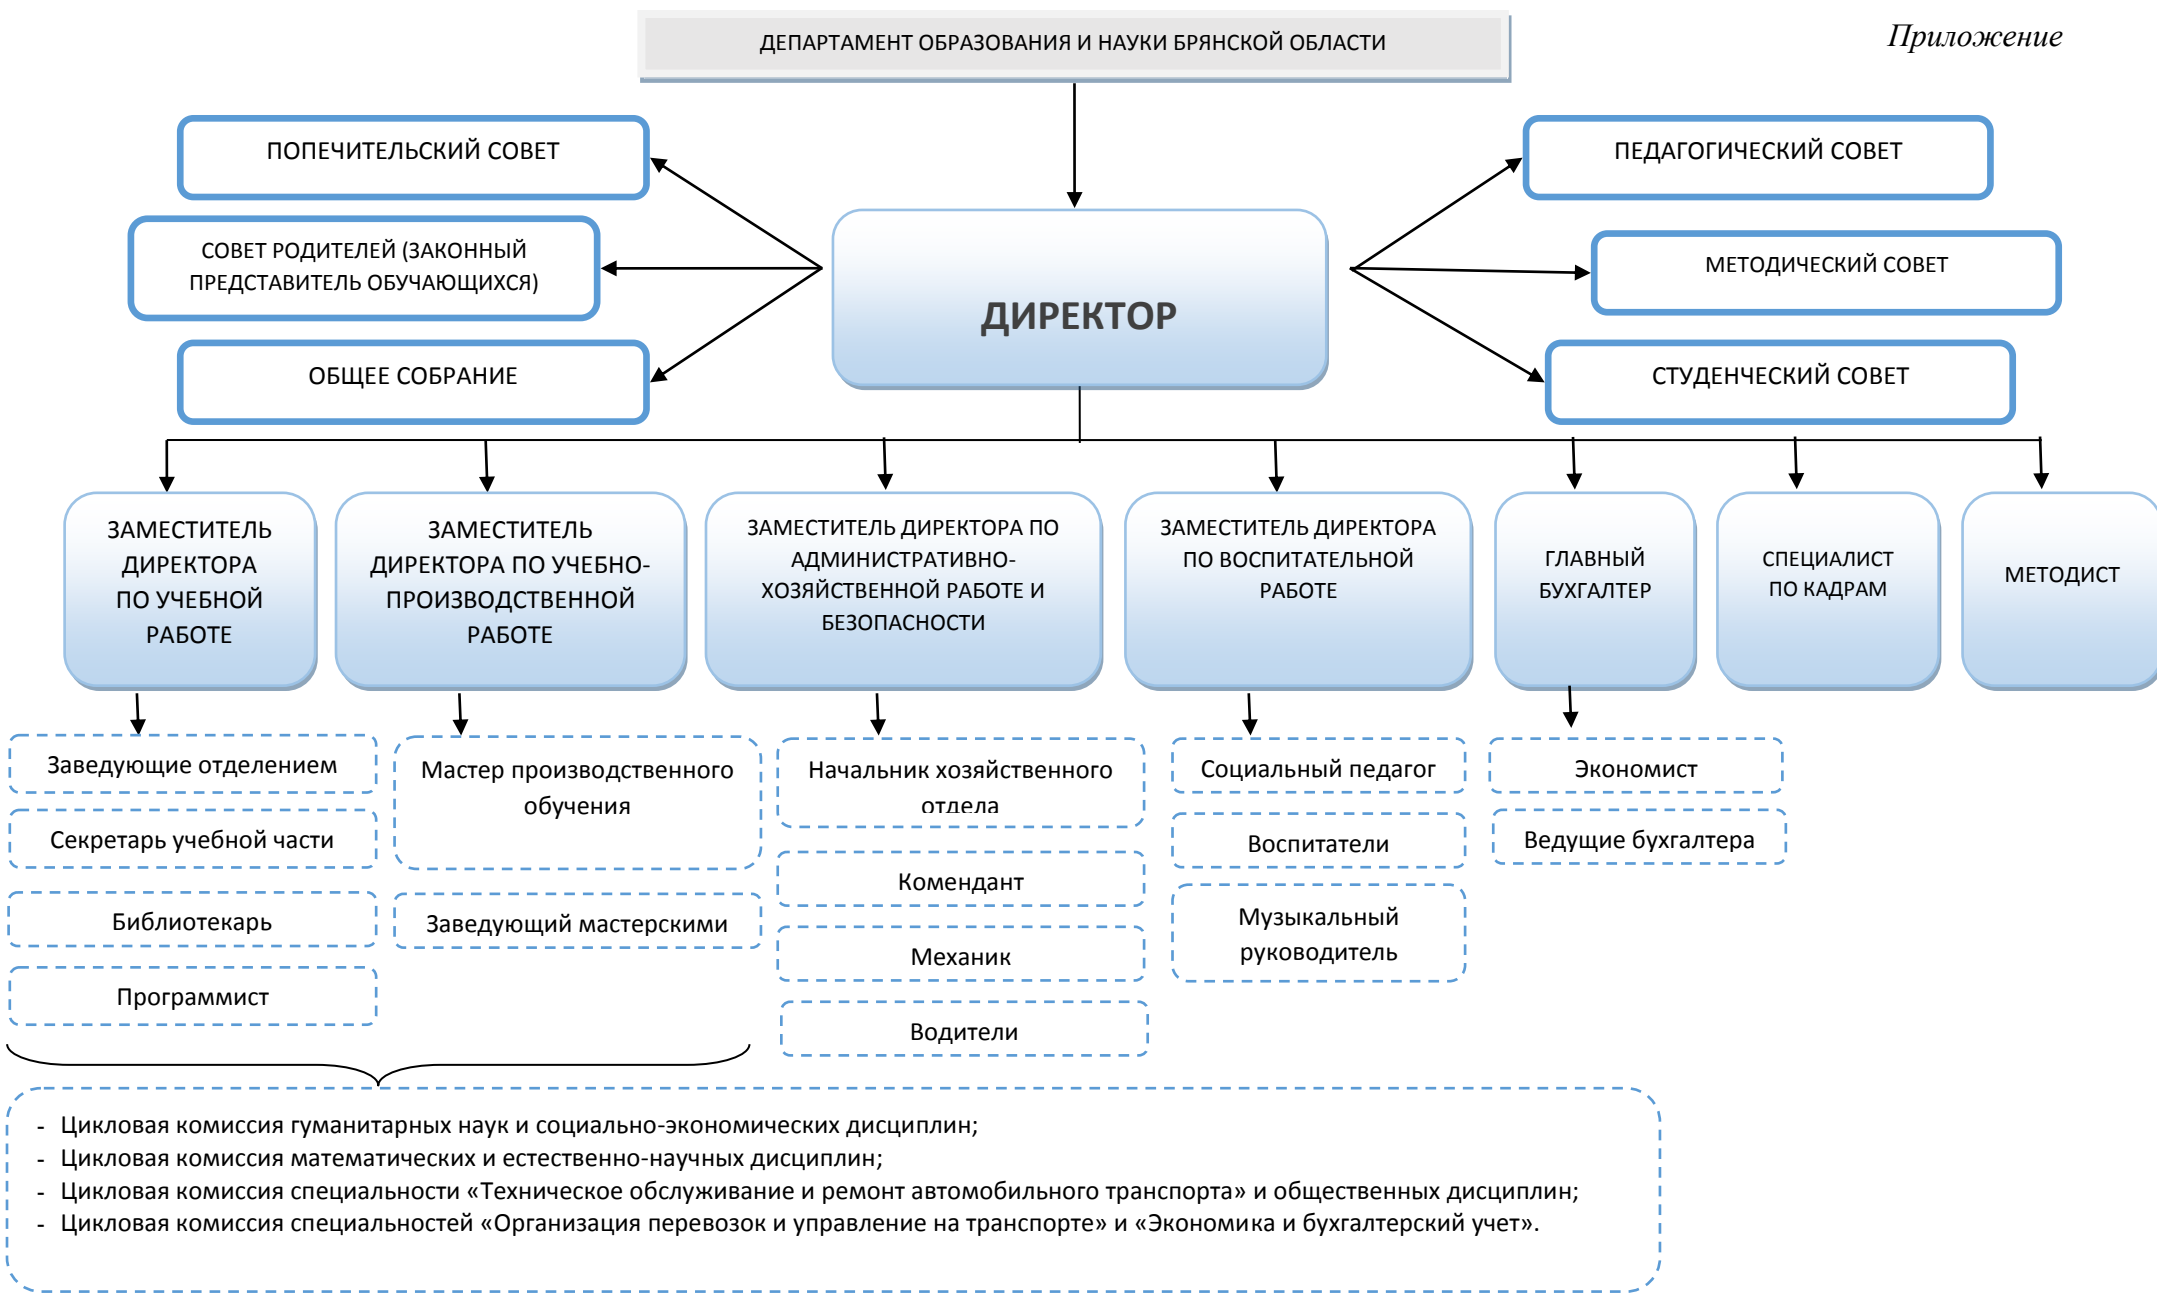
Приложение

ДЕПАРТАМЕНТ ОБРАЗОВАНИЯ И НАУКИ БРЯНСКОЙ ОБЛАСТИ

ПОПЕЧИТЕЛЬСКИЙ СОВЕТ

СОВЕТ РОДИТЕЛЕЙ (ЗАКОННЫЙ ПРЕДСТАВИТЕЛЬ ОБУЧАЮЩИХСЯ)

ОБЩЕЕ СОБРАНИЕ

ДИРЕКТОР

ПЕДАГОГИЧЕСКИЙ СОВЕТ

МЕТОДИЧЕСКИЙ СОВЕТ

СТУДЕНЧЕСКИЙ СОВЕТ

ЗАМЕСТИТЕЛЬ ДИРЕКТОРА ПО УЧЕБНОЙ РАБОТЕ

ЗАМЕСТИТЕЛЬ ДИРЕКТОРА ПО УЧЕБНО-ПРОИЗВОДСТВЕННОЙ РАБОТЕ

ЗАМЕСТИТЕЛЬ ДИРЕКТОРА ПО АДМИНИСТРАТИВНО-ХОЗЯЙСТВЕННОЙ РАБОТЕ И БЕЗОПАСНОСТИ

ЗАМЕСТИТЕЛЬ ДИРЕКТОРА ПО ВОСПИТАТЕЛЬНОЙ РАБОТЕ

ГЛАВНЫЙ БУХГАЛТЕР

СПЕЦИАЛИСТ ПО КАДРАМ

МЕТОДИСТ

Заведующие отделением

Секретарь учебной части

Библиотекарь

Программист

Мастер производственного обучения

Заведующий мастерскими

Начальник хозяйственного отдела

Комендант

Механик

Водители

Социальный педагог

Воспитатели

Музыкальный руководитель

Экономист

Ведущие бухгалтера

- Цикловая комиссия гуманитарных наук и социально-экономических дисциплин;
- Цикловая комиссия математических и естественно-научных дисциплин;
- Цикловая комиссия специальности «Техническое обслуживание и ремонт автомобильного транспорта» и общественных дисциплин;
- Цикловая комиссия специальностей «Организация перевозок и управление на транспорте» и «Экономика и бухгалтерский учет».